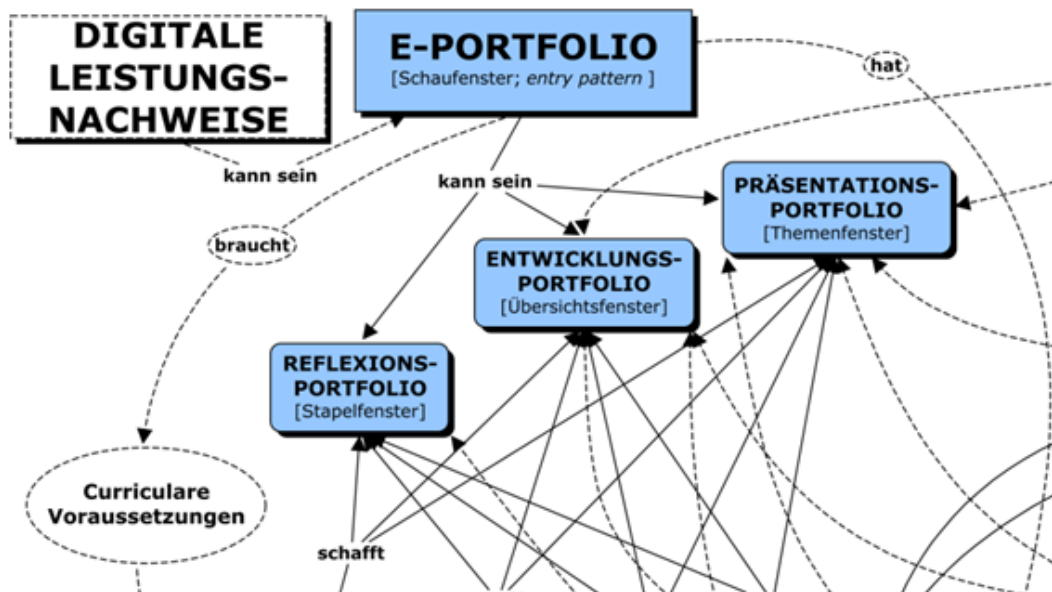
DIGITALE LEISTUNGSNACHWEISE

E-PORTFOLIO
[Schaufenster; *entry pattern* ]

hat

kann sein

kann sein

braucht

PRÄSENTATIONS-PORTFOLIO
[Themenfenster]

ENTWICKLUNGS-PORTFOLIO
[Übersichtsfenster]

REFLEXIONS-PORTFOLIO
[Stapelfenster]

Curriculare Voraussetzungen

schafft